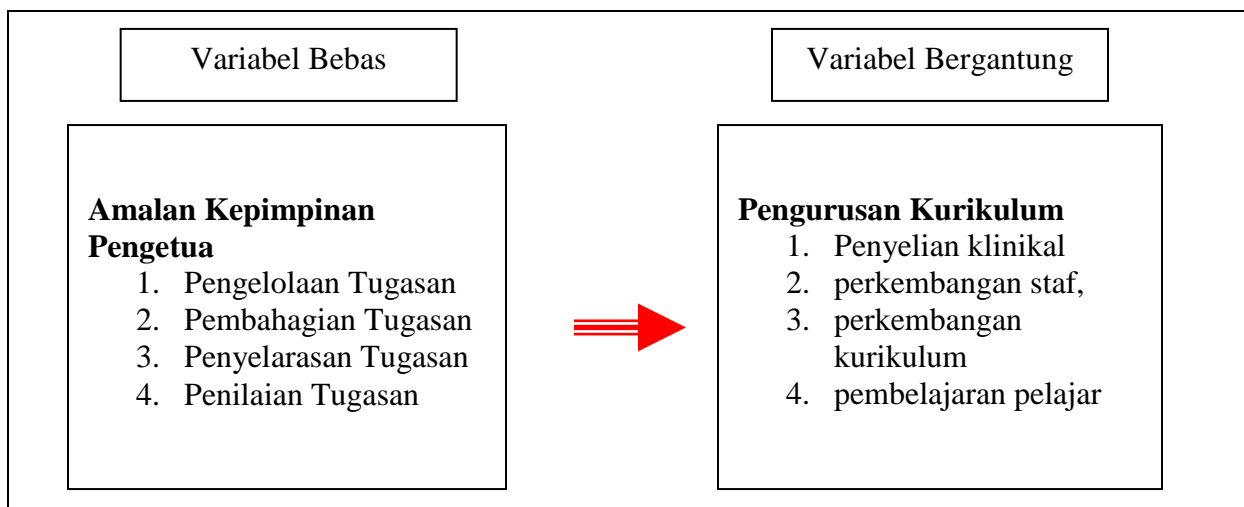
Variabel Bebas

Variabel Bergantung

**Amalan Kepimpinan Pengetua**
1. Pengelolaan Tugasan
2. Pembahagian Tugasan
3. Penyelarasan Tugasan
4. Penilaian Tugasan

**Pengurusan Kurikulum**
1. Penyelian klinikal
2. perkembangan staf,
3. perkembangan kurikulum
4. pembelajaran pelajar